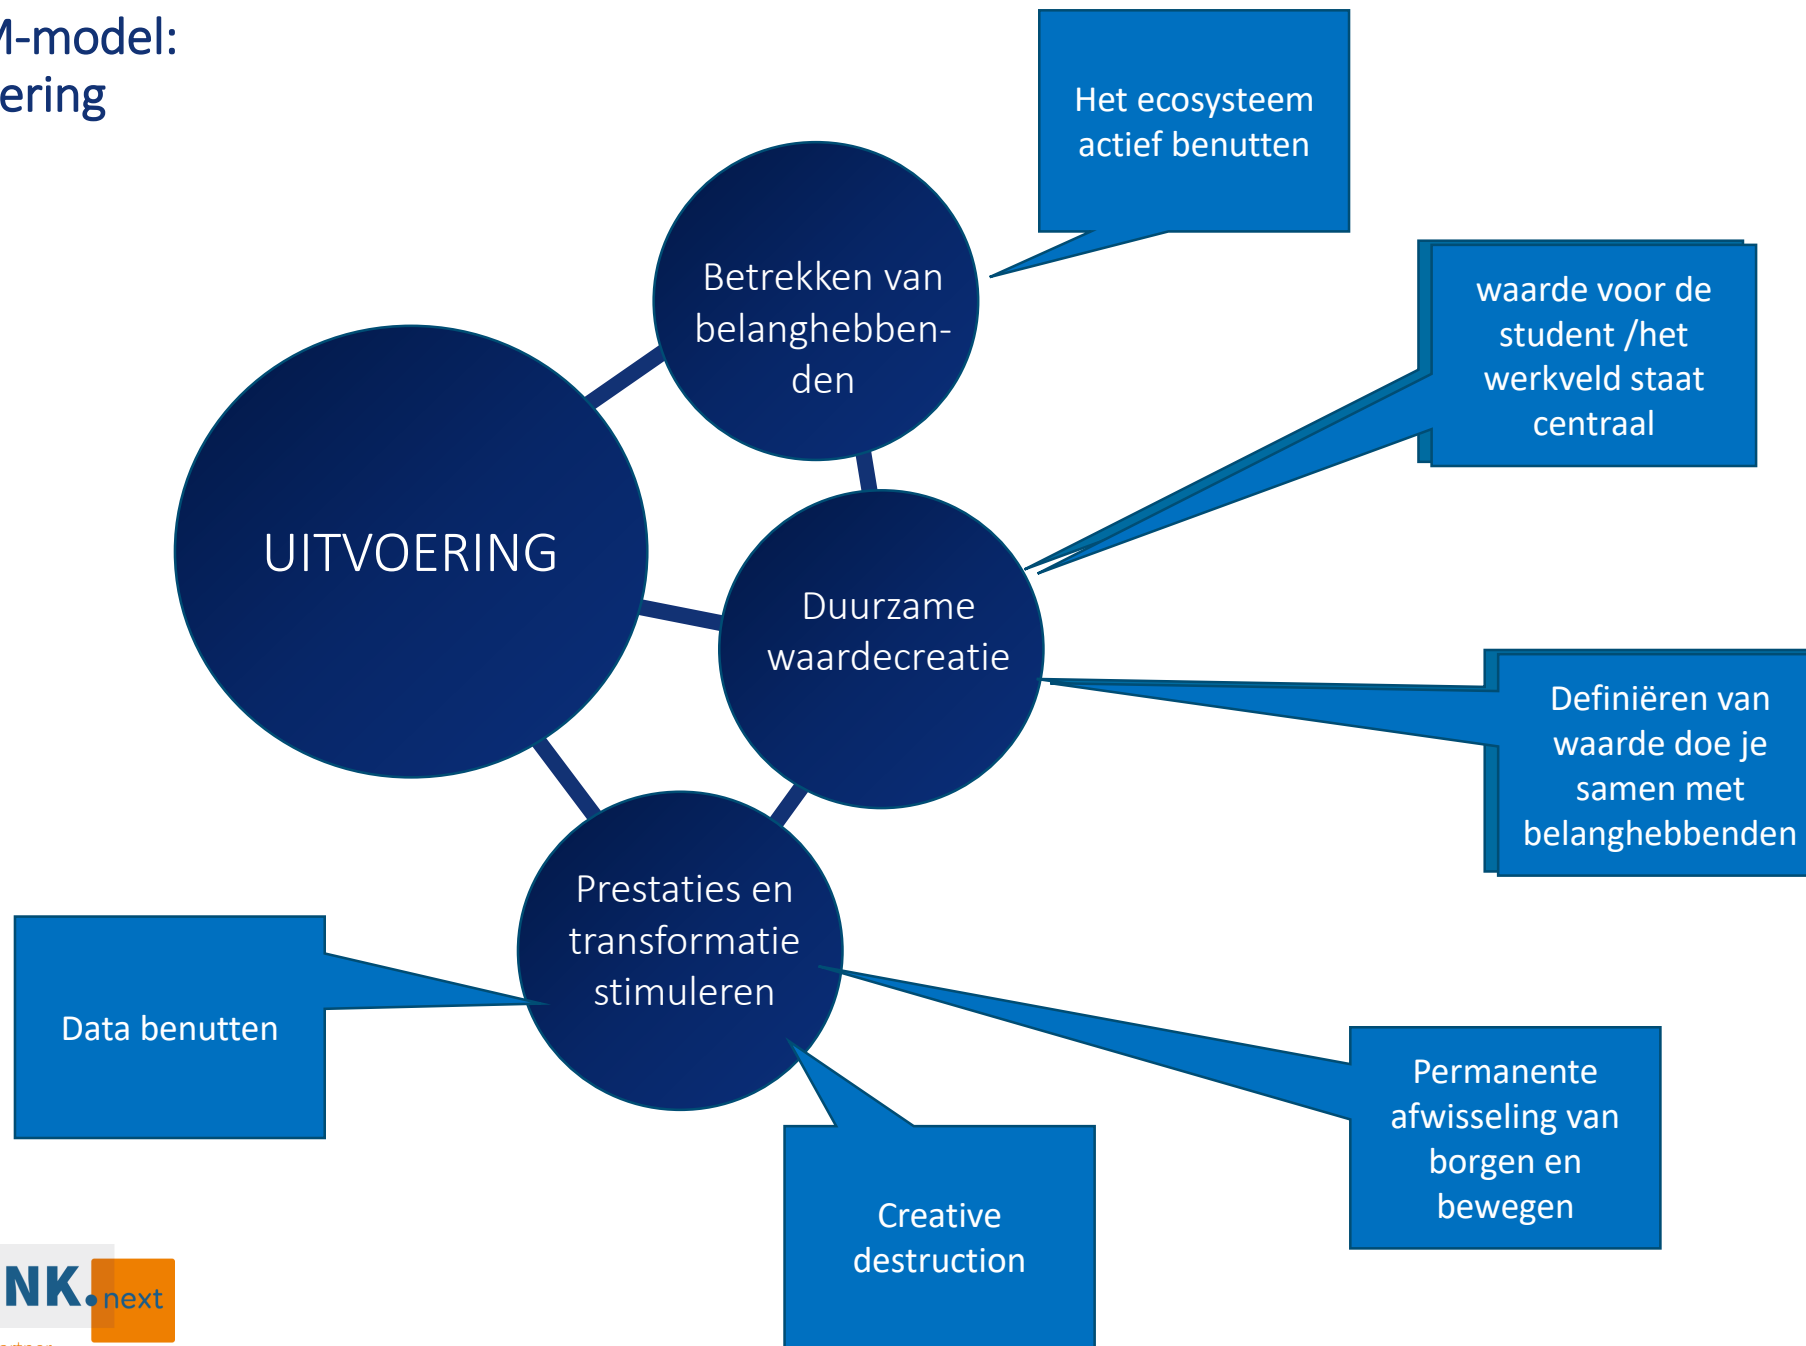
-model:
ering

Het ecosysteem actief benutten

Betrekken van belanghebbenden

waarde voor de student /het werkveld staat centraal

UITVOERING

Duurzame waardecreatie

Definiëren van waarde doe je samen met belanghebbenden

Prestaties en transformatie stimuleren

Data benutten

Permanente afwisseling van borgen en bewegen

Creative destruction

NK.next